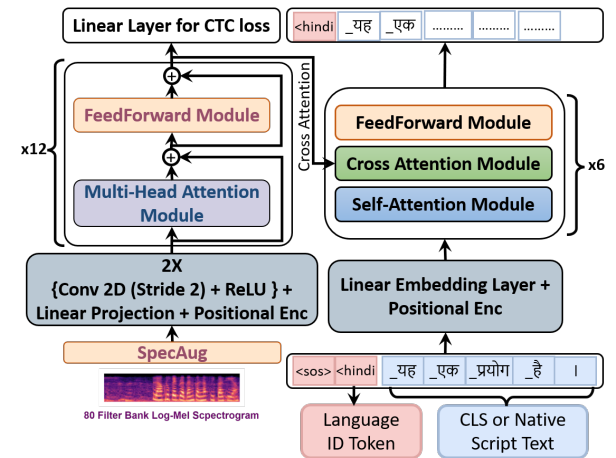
Linear Layer for CTC loss

<hindi | _यह | _एक | ......... | ......... | .........

FeedForward Module

Multi-Head Attention Module

x12

Cross Attention

FeedForward Module

Cross Attention Module

Self-Attention Module

x6

2X
{Conv 2D (Stride 2) + ReLU } +
Linear Projection + Positional Enc

Linear Embedding Layer +
Positional Enc

SpecAug

80 Filter Bank Log-Mel Scpectrogram

<sos> | <hindi | _यह | _एक | _प्रयोग | _है | ।

Language
ID Token

CLS or Native
Script Text